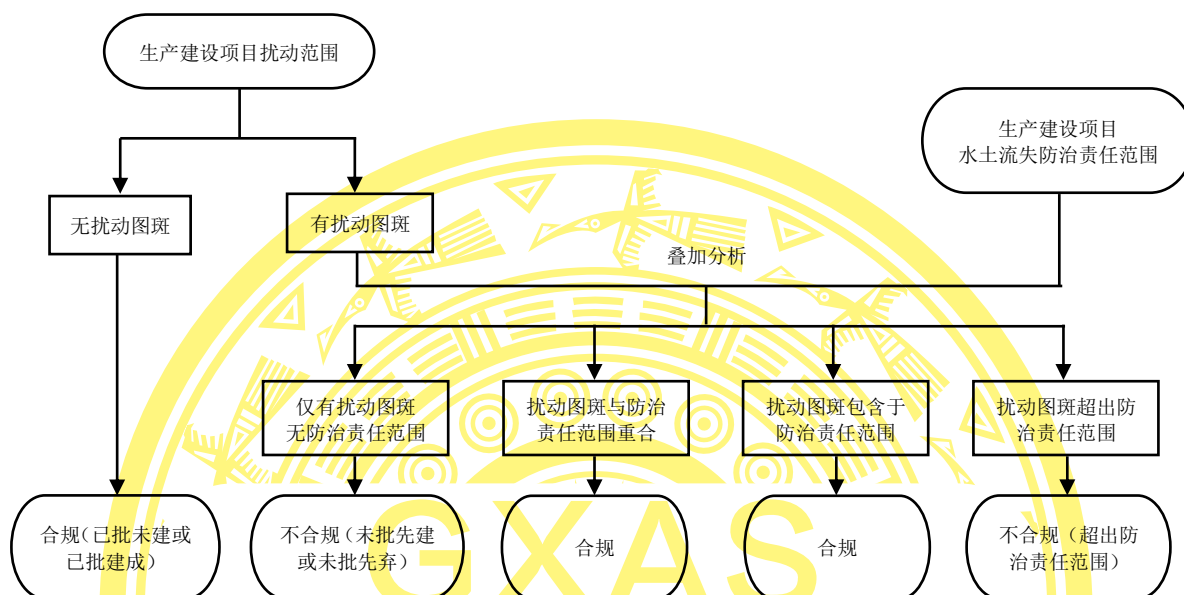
生产建设项目扰动范围

生产建设项目
水土流失防治责任范围

无扰动图斑

有扰动图斑

叠加分析

仅有扰动图斑无防治责任范围

扰动图斑与防治责任范围重合

扰动图斑包含于防治责任范围

扰动图斑超出防治责任范围

合规（已批未建或已批建成）

不合规（未批先建或未批先弃）

合规

合规

不合规（超出防治责任范围）

GXAS